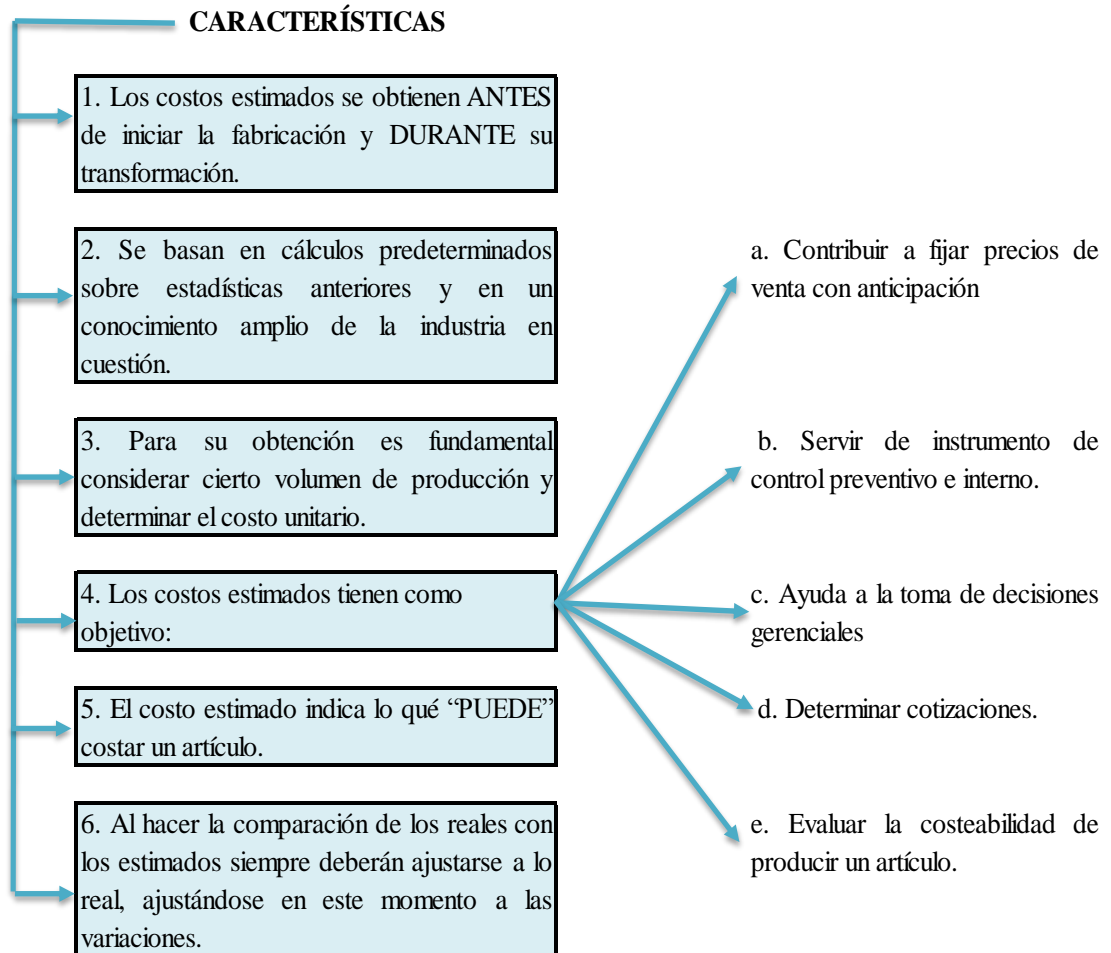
CARACTERÍSTICAS

1. Los costos estimados se obtienen ANTES de iniciar la fabricación y DURANTE su transformación.

2. Se basan en cálculos predeterminados sobre estadísticas anteriores y en un conocimiento amplio de la industria en cuestión.

3. Para su obtención es fundamental considerar cierto volumen de producción y determinar el costo unitario.

4. Los costos estimados tienen como objetivo:

5. El costo estimado indica lo qué "PUEDE" costar un artículo.

6. Al hacer la comparación de los reales con los estimados siempre deberán ajustarse a lo real, ajustándose en este momento a las variaciones.

a. Contribuir a fijar precios de venta con anticipación

b. Servir de instrumento de control preventivo e interno.

c. Ayuda a la toma de decisiones gerenciales

d. Determinar cotizaciones.

e. Evaluar la costeabilidad de producir un artículo.